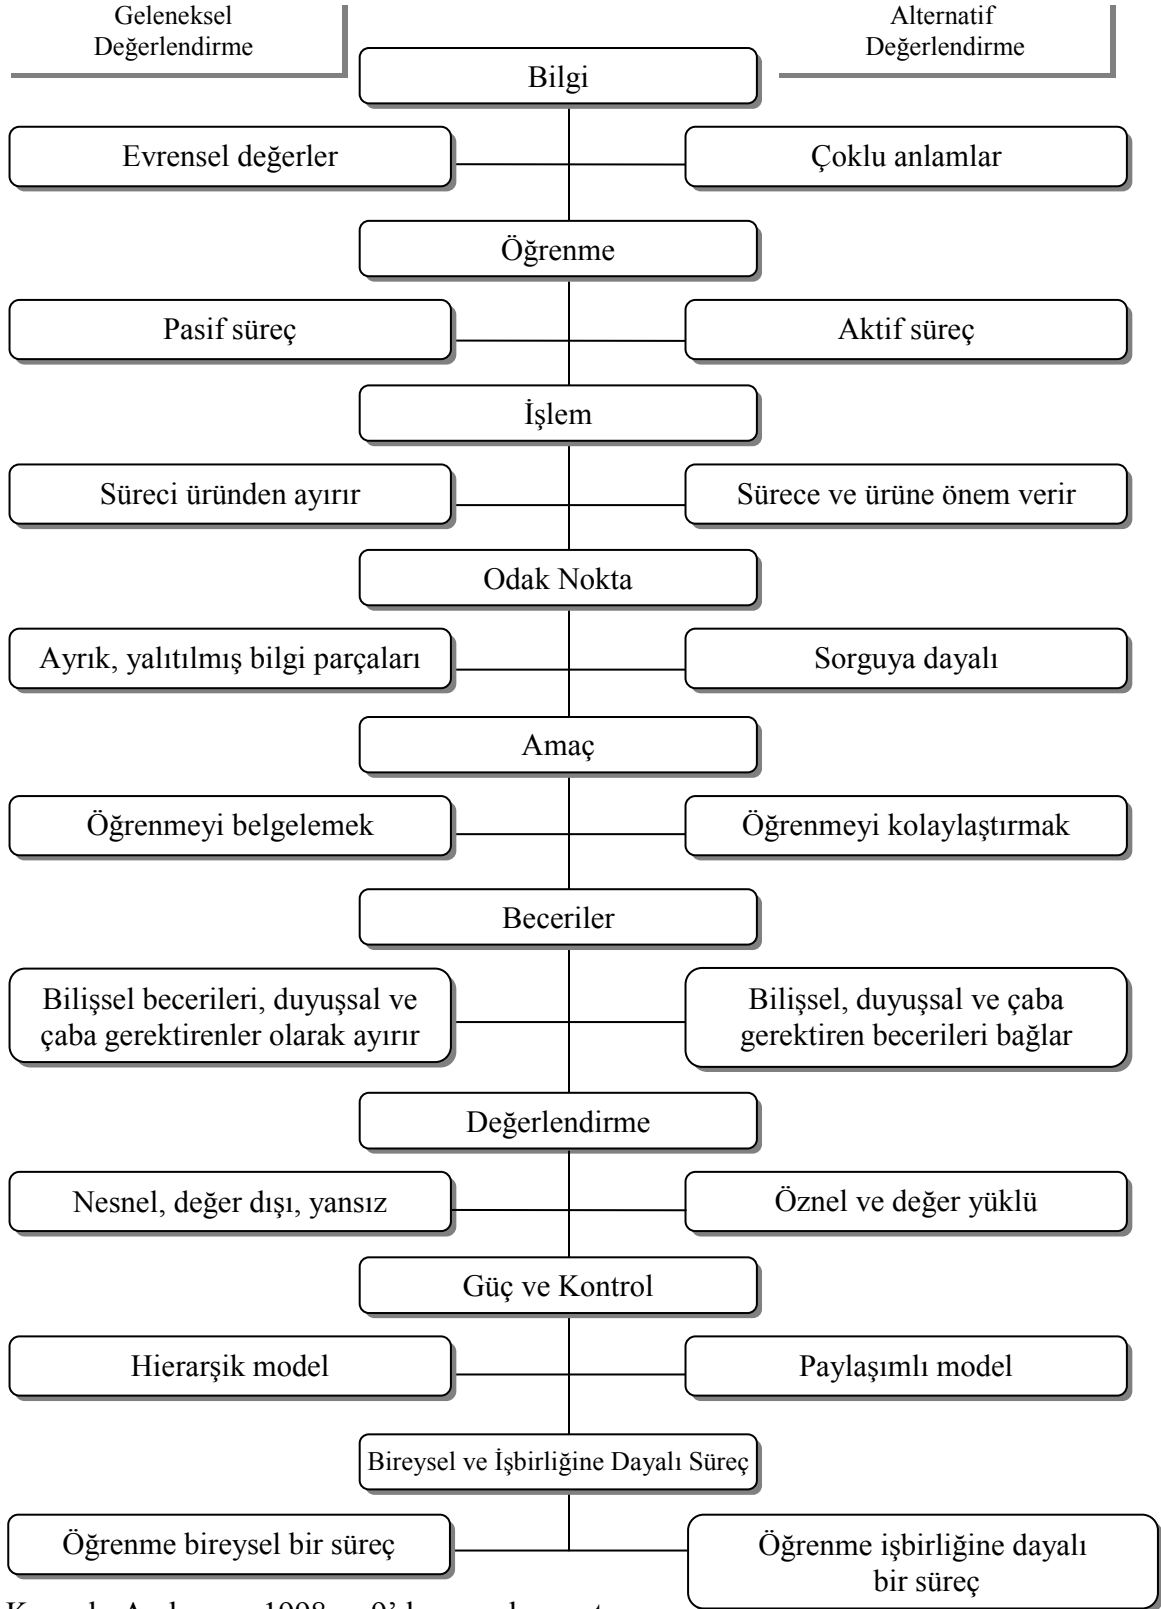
Geleneksel Değerlendirme

Alternatif Değerlendirme

Bilgi

Evrensel değerler

Çoklu anlamlar

Öğrenme

Pasif süreç

Aktif süreç

İşlem

Süreci üründen ayırır

Sürece ve ürüne önem verir

Odak Nokta

Ayrık, yalıtılmış bilgi parçaları

Sorguya dayalı

Amaç

Öğrenmeyi belgelemek

Öğrenmeyi kolaylaştırmak

Beceriler

Bilişsel becerileri, duyuşsal ve çaba gerektirenler olarak ayırır

Bilişsel, duyuşsal ve çaba gerektiren becerileri bağlar

Değerlendirme

Nesnel, değer dışı, yansız

Öznel ve değer yüklü

Güç ve Kontrol

Hierarşik model

Paylaşımlı model

Bireysel ve İşbirliğine Dayalı Süreç

Öğrenme bireysel bir süreç

Öğrenme işbirliğine dayalı bir süreç

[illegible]